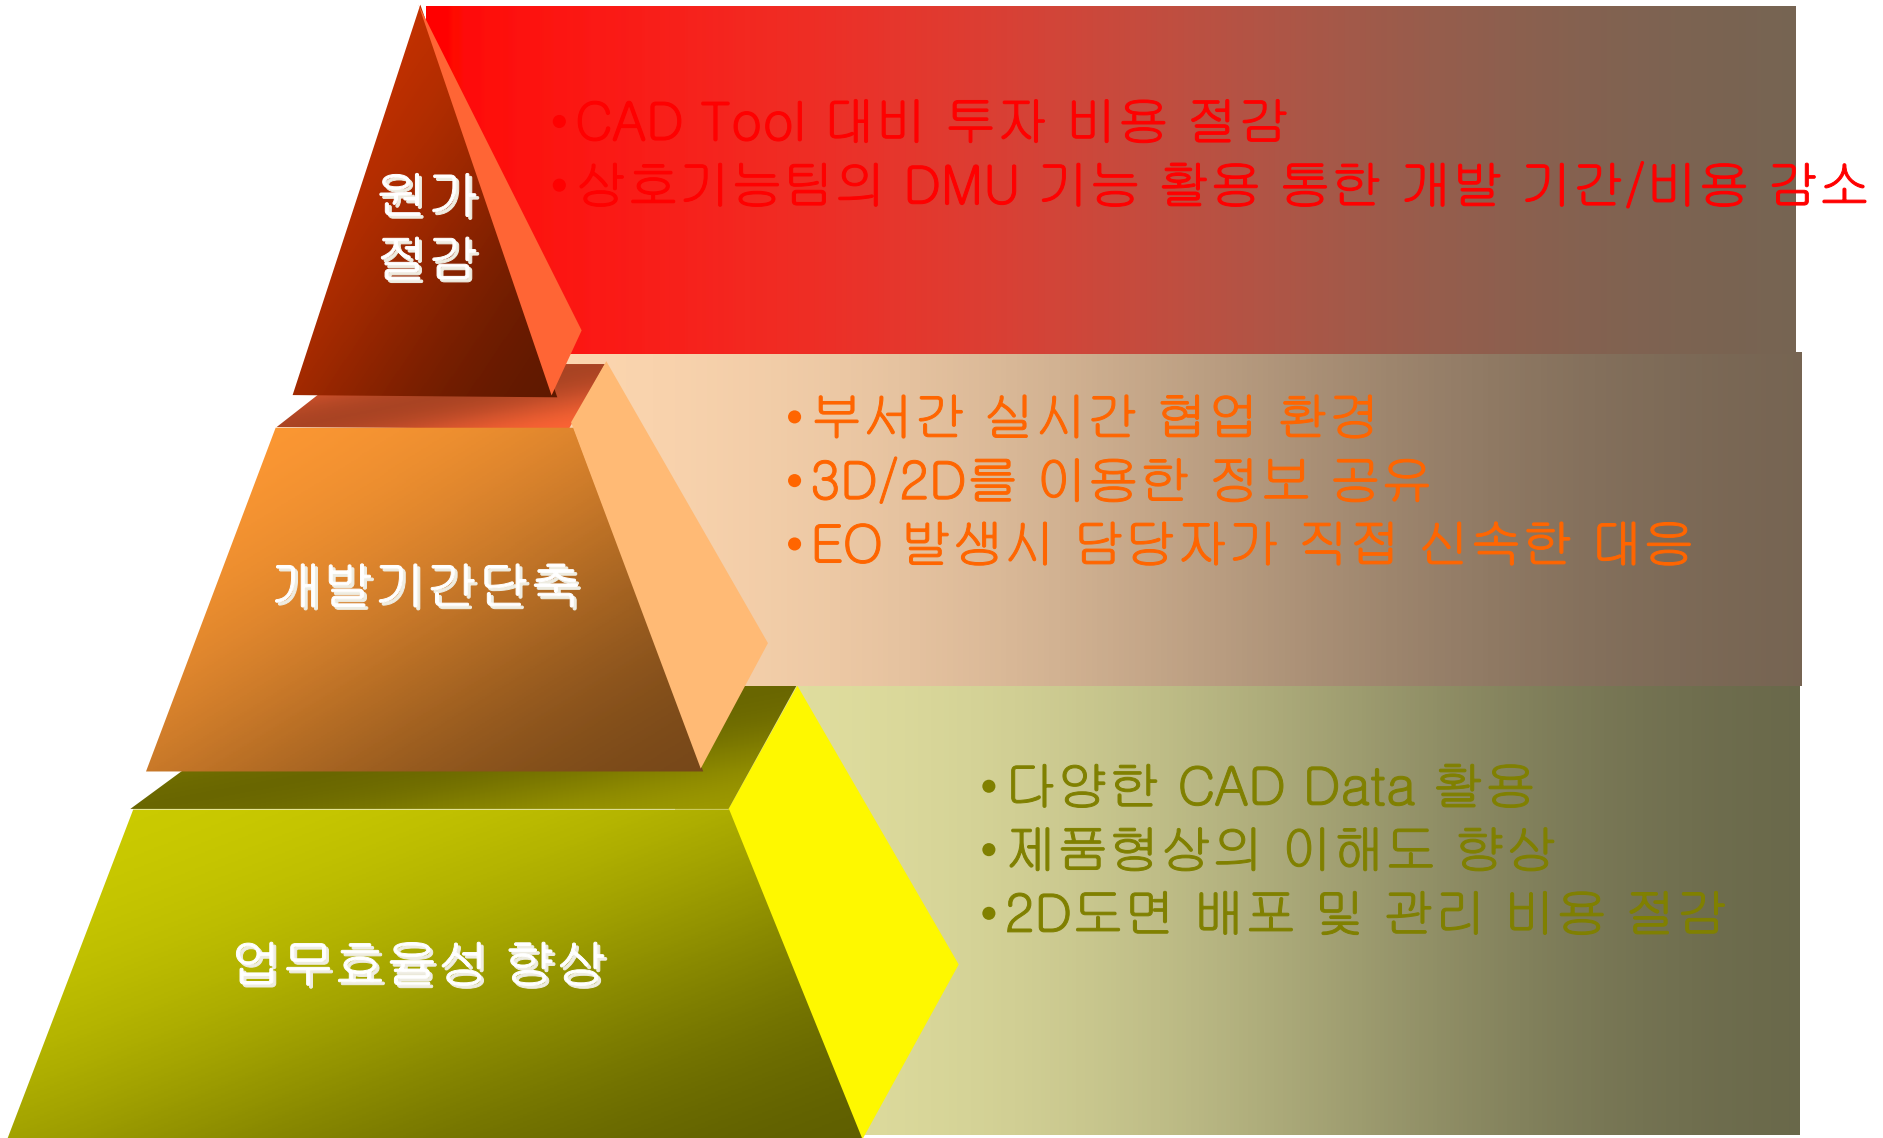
원가 절감

•CAD Tool 대비 투자 비용 절감
•상호기능팀의 DMU 기능 활용 통한 개발 기간/비용 감소

개발기간단축

•부서간 실시간 협업 환경
•3D/2D를 이용한 정보 공유
•EO 발생시 담당자가 직접 신속한 대응

업무효율성 향상

•다양한 CAD Data 활용
•제품형상의 이해도 향상
•2D도면 배포 및 관리 비용 절감